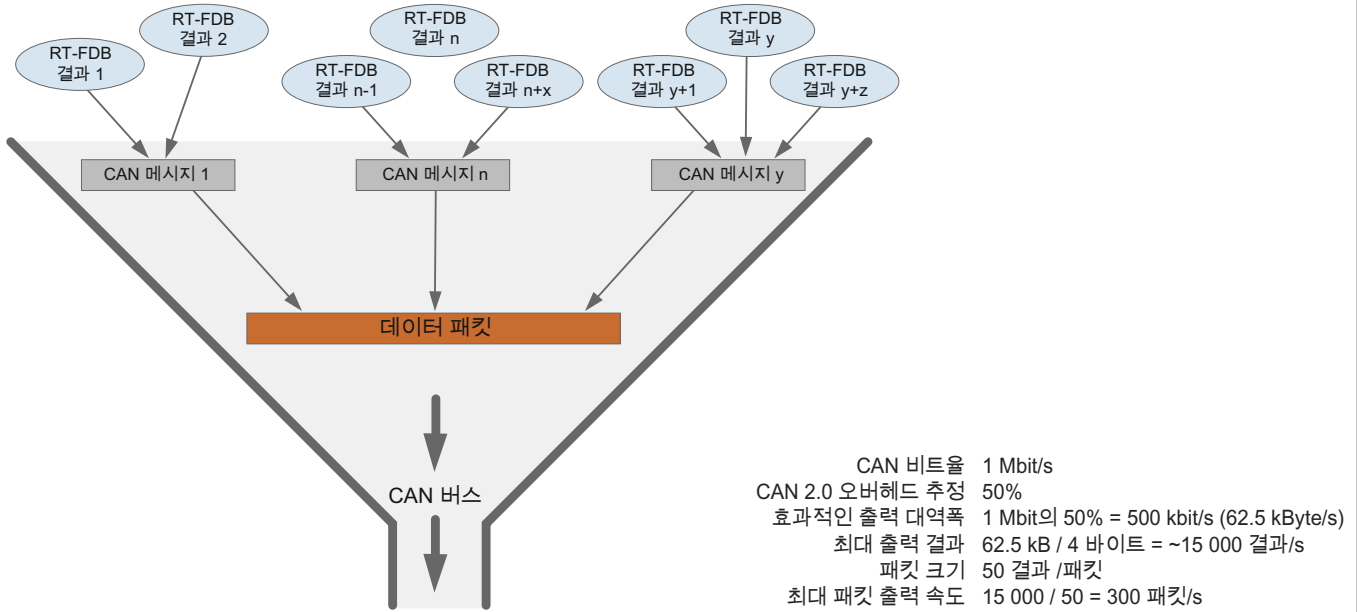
RT-FDB
결과 2

RT-FDB
결과 1

RT-FDB
결과 n

RT-FDB
결과 n-1

RT-FDB
결과 n+x

RT-FDB
결과 y

RT-FDB
결과 y+1

RT-FDB
결과 y+z

CAN 메시지 1

CAN 메시지 n

CAN 메시지 y

데이터 패킷

CAN 버스

| | |
|---|---|
| CAN 비트율 | 1 Mbit/s |
| CAN 2.0 오버헤드 추정 | 50% |
| 효과적인 출력 대역폭 | 1 Mbit의 50% = 500 kbit/s (62.5 kByte/s) |
| 최대 출력 결과 | 62.5 kB / 4 바이트 = ~15 000 결과/s |
| 패킷 크기 | 50 결과 /패킷 |
| 최대 패킷 출력 속도 | 15 000 / 50 = 300 패킷/s |